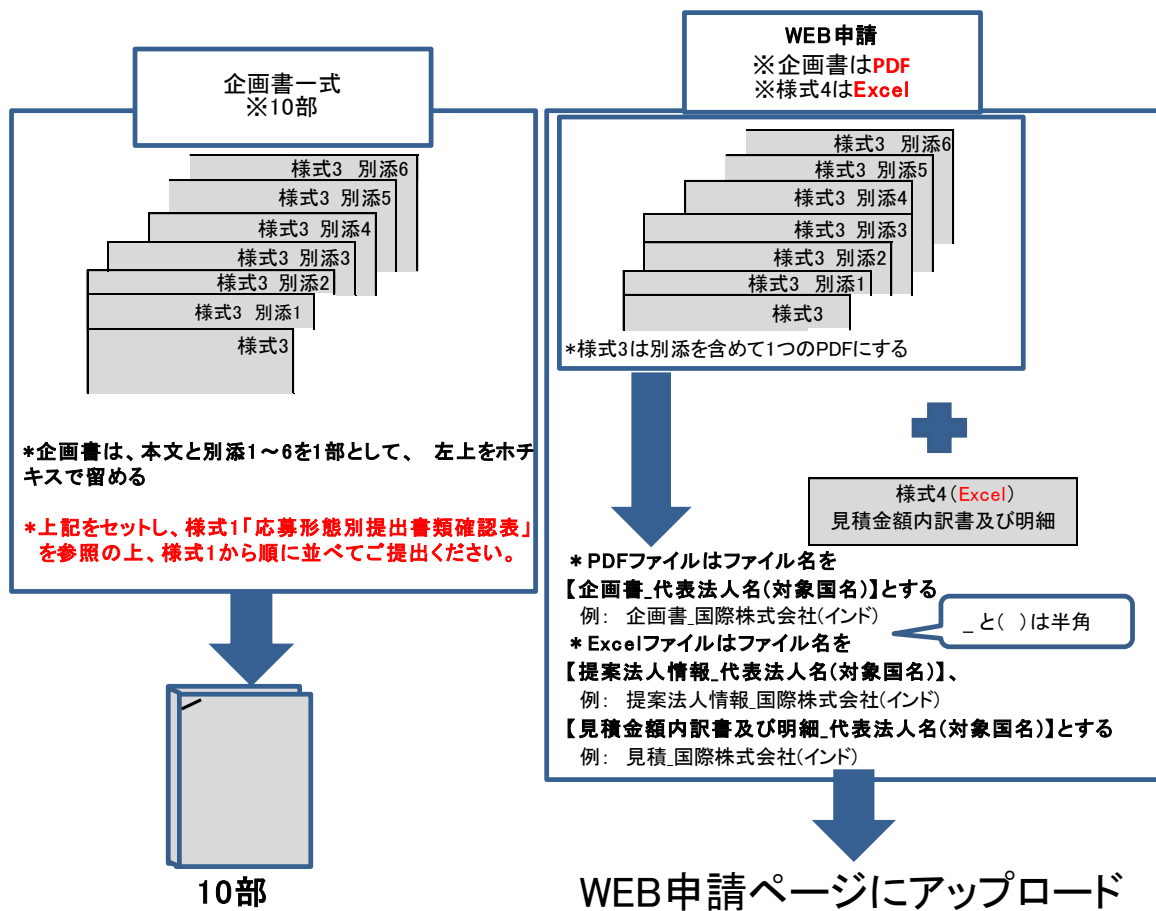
企画書一式
※10部

様式3 別添6
様式3 別添5
様式3 別添4
様式3 別添3
様式3 別添2
様式3 別添1
様式3

*企画書は、本文と別添1～6を1部として、 左上をホチキスで留める

*上記をセットし、様式1「応募形態別提出書類確認表」を参照の上、様式1から順に並べてご提出ください。

10部

WEB申請
※企画書はPDF
※様式4はExcel

様式3 別添6
様式3 別添5
様式3 別添4
様式3 別添3
様式3 別添2
様式3 別添1
様式3

*様式3は別添を含めて1つのPDFにする

様式4(Excel)
見積金額内訳書及び明細

＊PDFファイルはファイル名を
【企画書_代表法人名(対象国名)】とする
例: 企画書_国際株式会社(インド)
＊Excelファイルはファイル名を
【提案法人情報_代表法人名(対象国名)】、
例: 提案法人情報_国際株式会社(インド)
【見積金額内訳書及び明細_代表法人名(対象国名)】とする
例: 見積_国際株式会社(インド)

_ と( )は半角

WEB申請ページにアップロード